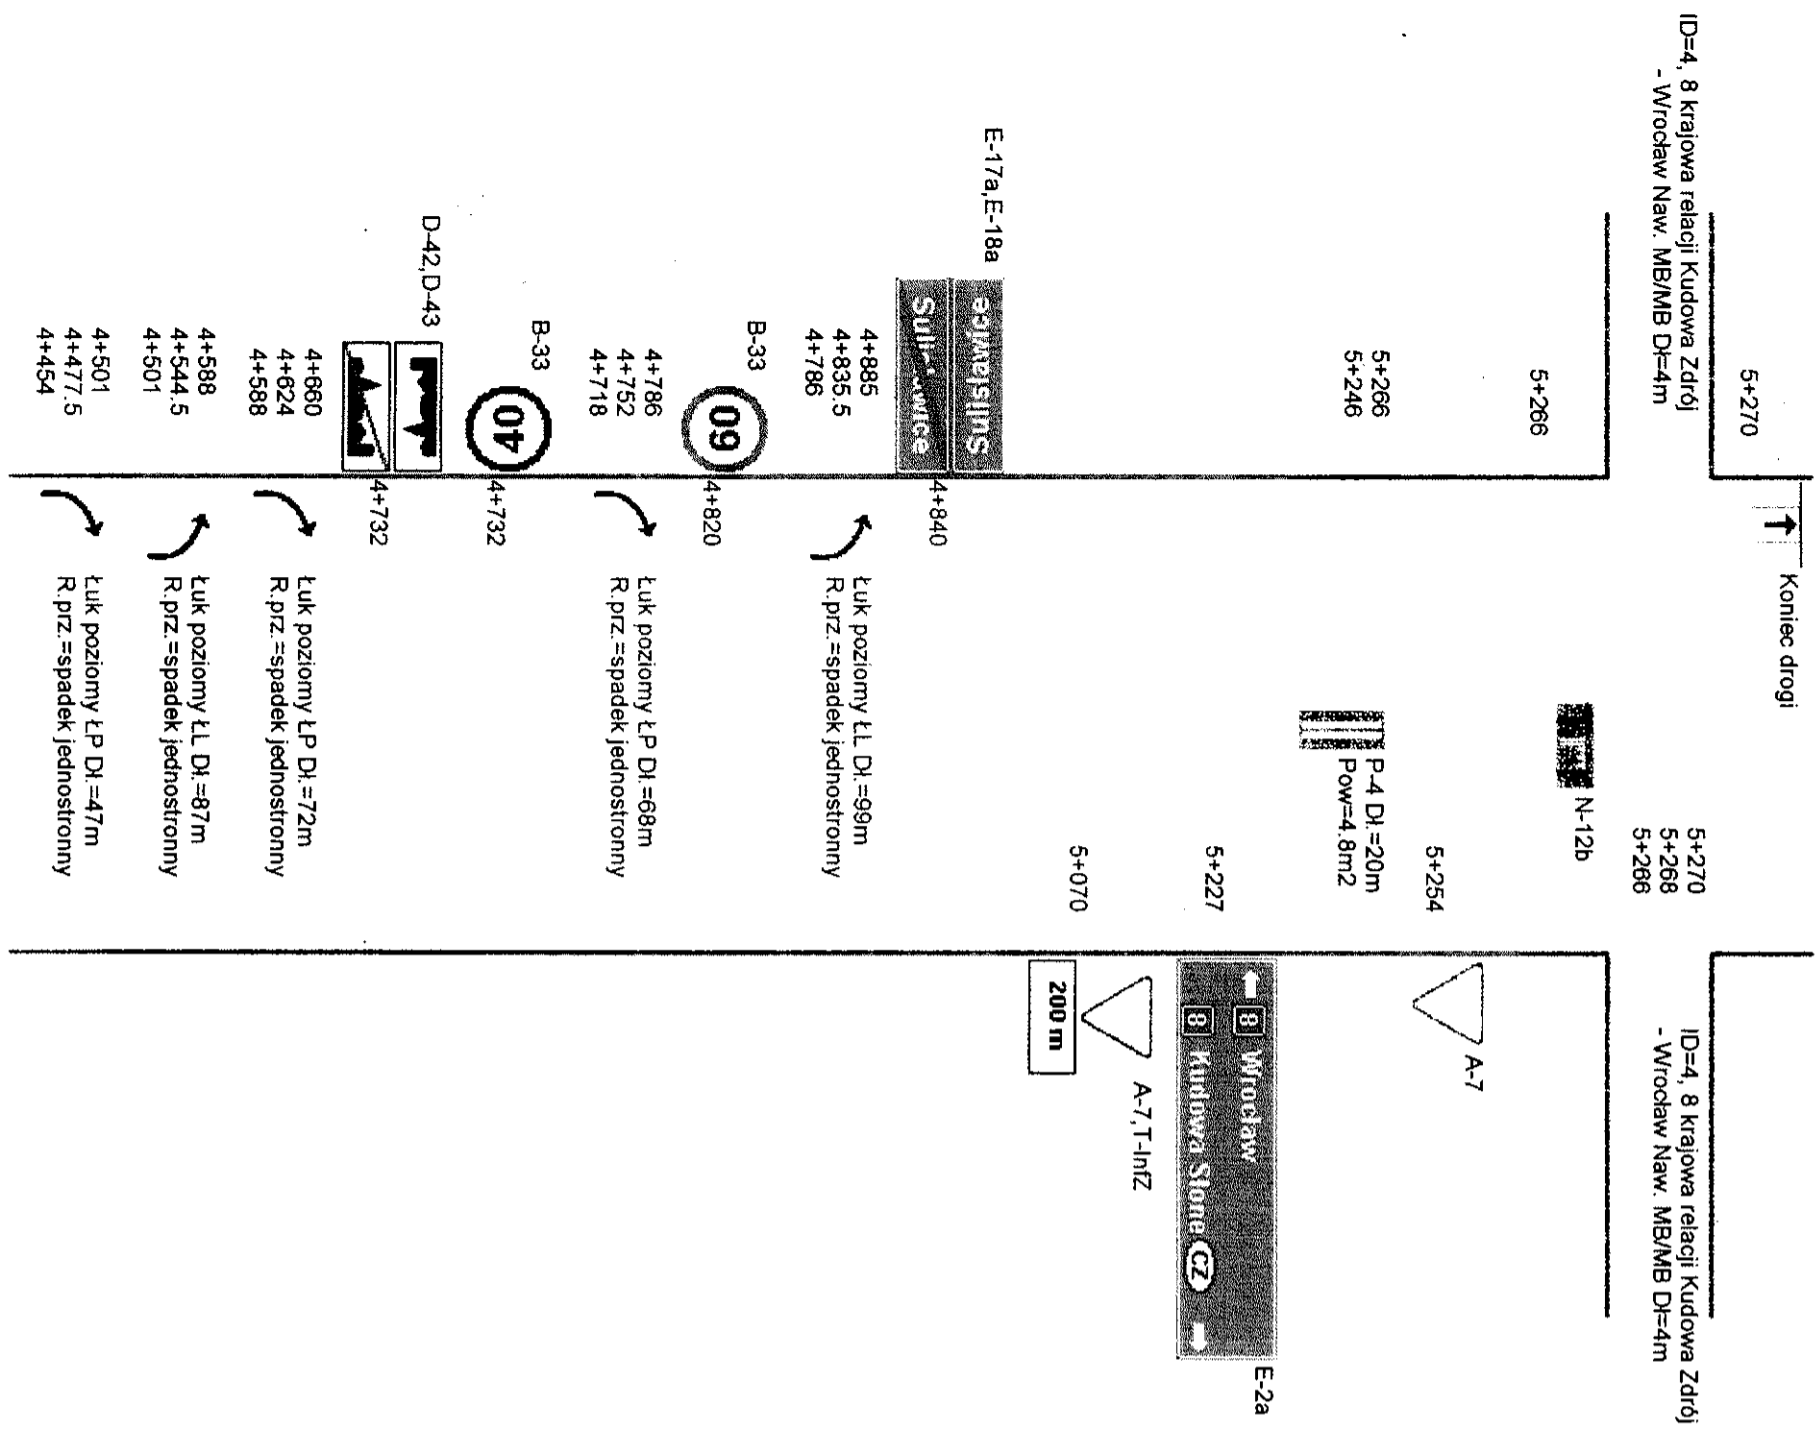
ID=4, 8 krajowa relacji Kudowa Zdrój - Wrocław Naw. MB/MB Dł=4m

5+270

Koniec drogi

5+266

N-12b

5+270
5+268
5+266

5+266
5+246

P-4 Dł.=20m
Pow=4.8m2

5+254

A-7

5+227

E-2a

8 Wrocław
8 Kudowa Słone CZ

5+070

A-7,T-1nf2

200 m

ID=4, 8 krajowa relacji Kudowa Zdrój - Wrocław Naw. MB/MB Dł=4m

E-17a,E-18a

Sulisławice
Suli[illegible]wice

4+885
4+835.5
4+786

4+840

Łuk poziomy ŁL Dł.=99m
R.prz.=spadek jednostronny

B-33

60

4+786
4+752
4+718

4+820

Łuk poziomy ŁP Dł.=68m
R.prz.=spadek jednostronny

B-33

40

4+732

D-42,D-43

4+660
4+624
4+588

4+732

Łuk poziomy ŁP Dł.=72m
R.prz.=spadek jednostronny

4+588
4+544.5
4+501

Łuk poziomy ŁL Dł.=87m
R.prz.=spadek jednostronny

4+501
4+477.5
4+454

Łuk poziomy ŁP Dł.=47m
R.prz.=spadek jednostronny